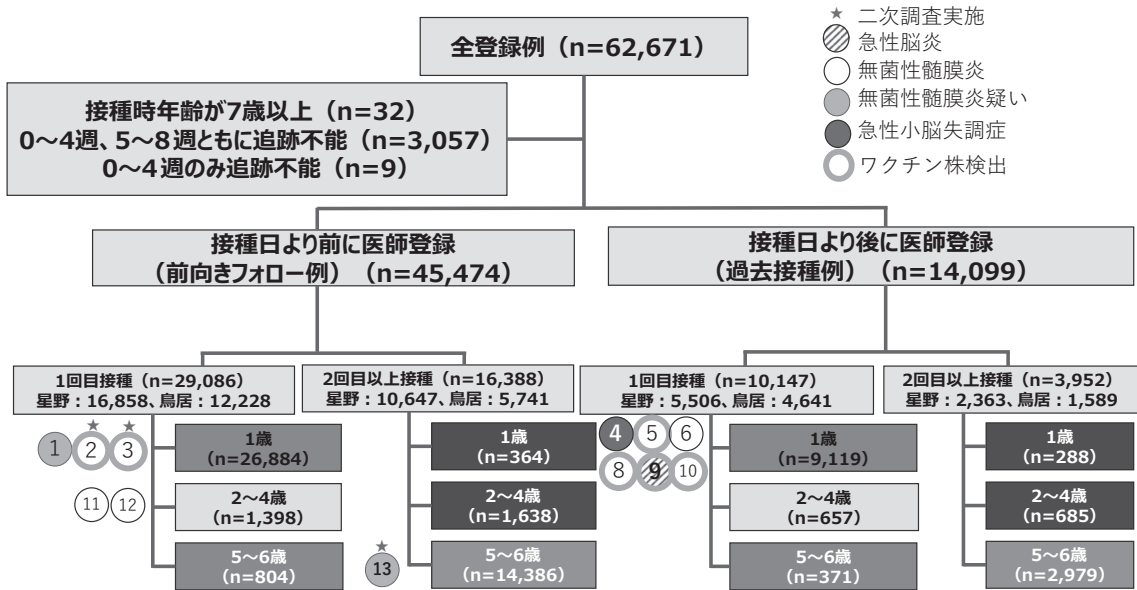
★ 二次調査実施
急性脳炎
無菌性髄膜炎
無菌性髄膜炎疑い
急性小脳失調症
ワクチン株検出

全登録例（n=62,671）

接種時年齢が7歳以上（n=32）
0～4週、5～8週ともに追跡不能（n=3,057）
0～4週のみ追跡不能（n=9）

接種日より前に医師登録
（前向きフォロー例）（n=45,474）

接種日より後に医師登録
（過去接種例）（n=14,099）

1回目接種（n=29,086）
星野：16,858、鳥居：12,228

★ ★
1 2 3

1歳
（n=26,884）

11 12

2～4歳
（n=1,398）

5～6歳
（n=804）

2回目以上接種（n=16,388）
星野：10,647、鳥居：5,741

1歳
（n=364）

2～4歳
（n=1,638）

★
13

5～6歳
（n=14,386）

1回目接種（n=10,147）
星野：5,506、鳥居：4,641

4 5 6
8 9 10

1歳
（n=9,119）

2～4歳
（n=657）

5～6歳
（n=371）

2回目以上接種（n=3,952）
星野：2,363、鳥居：1,589

1歳
（n=288）

2～4歳
（n=685）

5～6歳
（n=2,979）